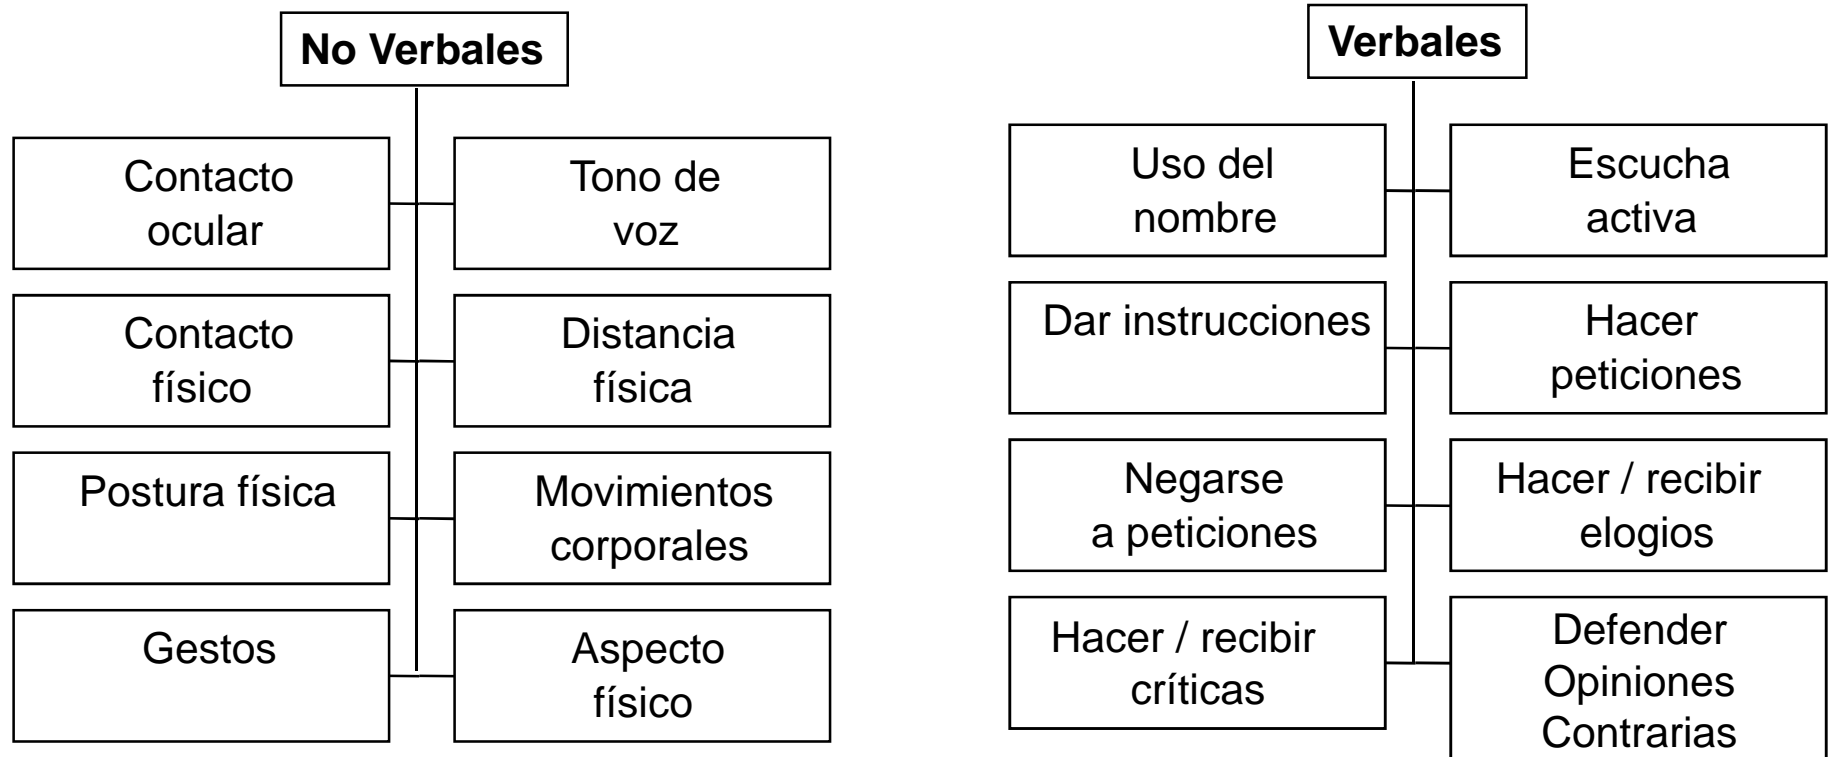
No Verbales

Contacto ocular

Tono de voz

Contacto físico

Distancia física

Postura física

Movimientos corporales

Gestos

Aspecto físico

Verbales

Uso del nombre

Escucha activa

Dar instrucciones

Hacer peticiones

Negarse a peticiones

Hacer / recibir elogios

Hacer / recibir críticas

Defender Opiniones Contrarias